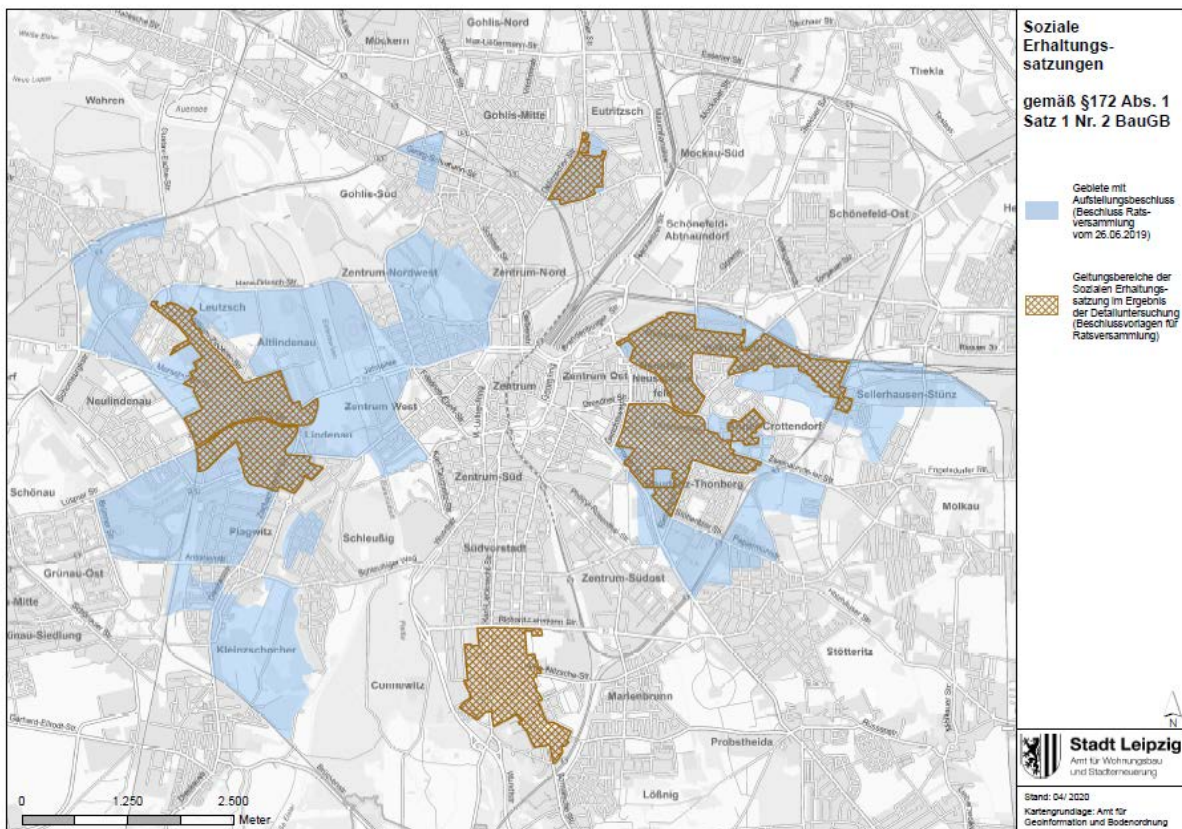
Soziale Erhaltungssatzungen

gemäß §172 Abs. 1 Satz 1 Nr. 2 BauGB

Gebiete mit Aufstellungsbeschluss (Beschluss Ratsversammlung vom 26.06.2019)

Geltungsbereiche der Sozialen Erhaltungssatzung im Ergebnis der Detailuntersuchung (Beschlussvorlagen für Ratsversammlung)

Gohlis-Nord
Möckern
Wahren
Gohlis-Mitte
Eutritzsch
Mockau-Süd
Thekla
Gohlis-Süd
Schönefeld-Abtnaundorf
Schönefeld-Ost
Zentrum-Nordwest
Zentrum-Nord
Leutzsch
Altlindenau
Neulindenau
Zentrum
Zentrum Ost
Neustadt-Neuschönefeld
Sellerhausen-Stünz
Zentrum West
Lindenau
Crottendorf
Zentrum-Süd
Reudnitz-Thonberg
Schönau
Plagwitz
Schleußig
Molkau
Grünau-Ost
Südvorstadt
Zentrum-Südost
Grünau-Mitte
Grünau-Siedlung
Kleinzschocher
Stötteritz
Connewitz
Marienbrunn
Probstheida
Lößnig

0 1.250 2.500 Meter

N

Stadt Leipzig
Amt für Wohnungsbau und Stadterneuerung

Stand: 04/ 2020
Kartengrundlage: Amt für Geoinformation und Bodenordnung